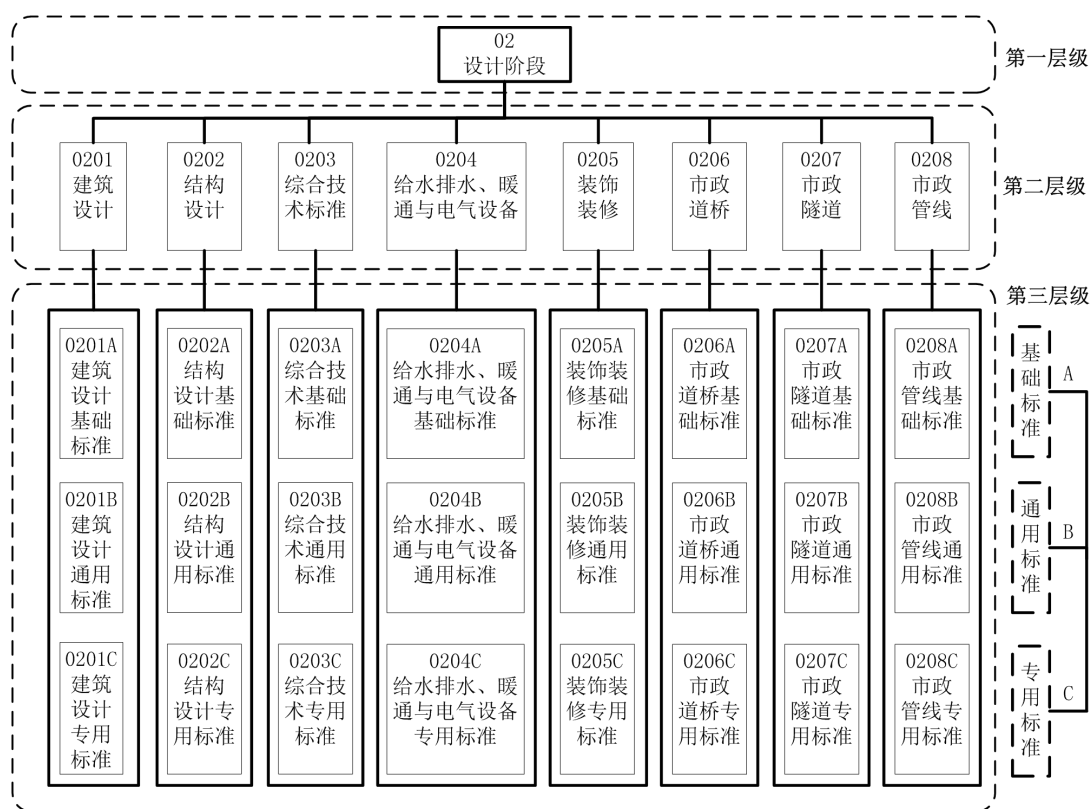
02
设计阶段

第一层级

0201
建筑设计

0202
结构设计

0203
综合技术标准

0204
给水排水、暖通与电气设备

0205
装饰装修

0206
市政道桥

0207
市政隧道

0208
市政管线

第二层级

第三层级

0201A
建筑设计基础标准

0201B
建筑设计通用标准

0201C
建筑设计专用标准

0202A
结构设计基础标准

0202B
结构设计通用标准

0202C
结构设计专用标准

0203A
综合技术基础标准

0203B
综合技术通用标准

0203C
综合技术专用标准

0204A
给水排水、暖通与电气设备基础标准

0204B
给水排水、暖通与电气设备通用标准

0204C
给水排水、暖通与电气设备专用标准

0205A
装饰装修基础标准

0205B
装饰装修通用标准

0205C
装饰装修专用标准

0206A
市政道桥基础标准

0206B
市政道桥通用标准

0206C
市政道桥专用标准

0207A
市政隧道基础标准

0207B
市政隧道通用标准

0207C
市政隧道专用标准

0208A
市政管线基础标准

0208B
市政管线通用标准

0208C
市政管线专用标准

基础标准 A

通用标准 B

专用标准 C